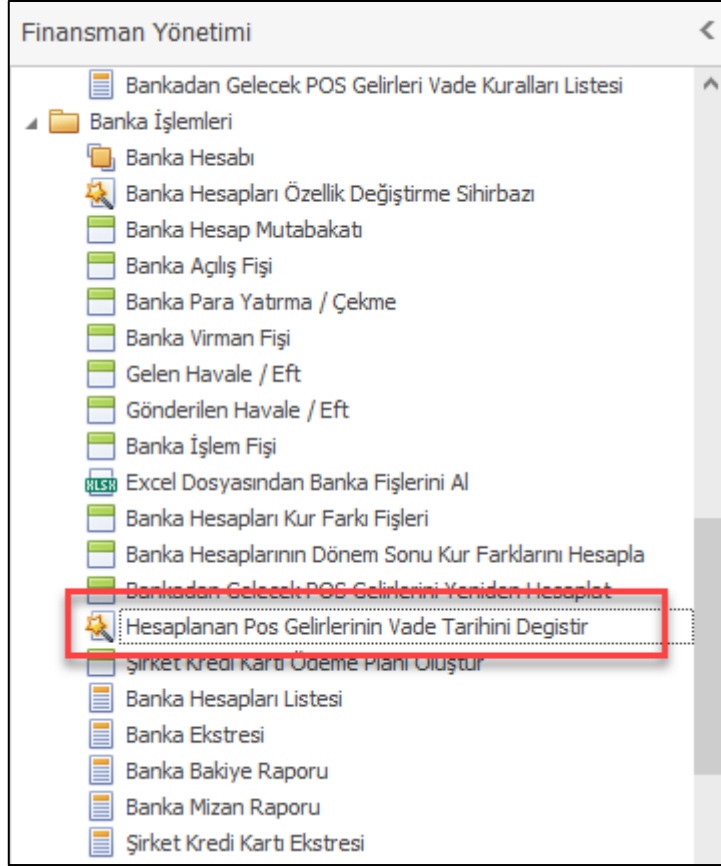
Finansman Yönetimi

Bankadan Gelecek POS Gelirleri Vade Kuralları Listesi
Banka İşlemleri
Banka Hesabı
Banka Hesapları Özellik Değiştirme Sihirbazı
Banka Hesap Mutabakatı
Banka Açılış Fişi
Banka Para Yatırma / Çekme
Banka Virman Fişi
Gelen Havale / Eft
Gönderilen Havale / Eft
Banka İşlem Fişi
XLSX Excel Dosyasından Banka Fişlerini Al
Banka Hesapları Kur Farkı Fişleri
Banka Hesaplarının Dönem Sonu Kur Farklarını Hesapla
Bankadan Gelecek POS Gelirlerini Yeniden Hesaplat
Hesaplanan Pos Gelirlerinin Vade Tarihini Degistir
Şirket Kredi Kartı Ödeme Planı Oluştur
Banka Hesapları Listesi
Banka Ekstresi
Banka Bakiye Raporu
Banka Mizan Raporu
Şirket Kredi Kartı Ekstresi